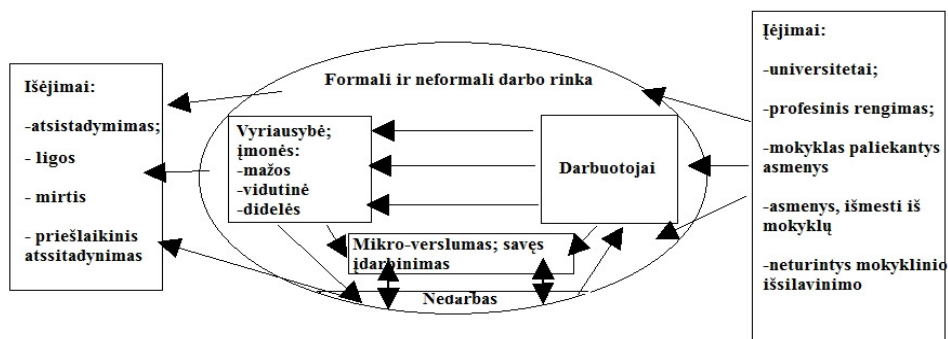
Išėjimai:

-atsistadymimas;

- ligos

- mirtis

- priešlaikinis atssitadynimas

Formali ir neformali darbo rinka

Vyriausybė; įmonės:
-mažos
-vidutinė
-didelės

Darbuotojai

Mikro-verslumas; savęs įdarbinimas

Nedarbas

Įėjimai:

-universitetai;

-profesinis rengimas;

-mokyklas paliekantys asmenys

-asmenys, išmesti iš mokyklų

-neturintys mokyklinio išsilavinimo